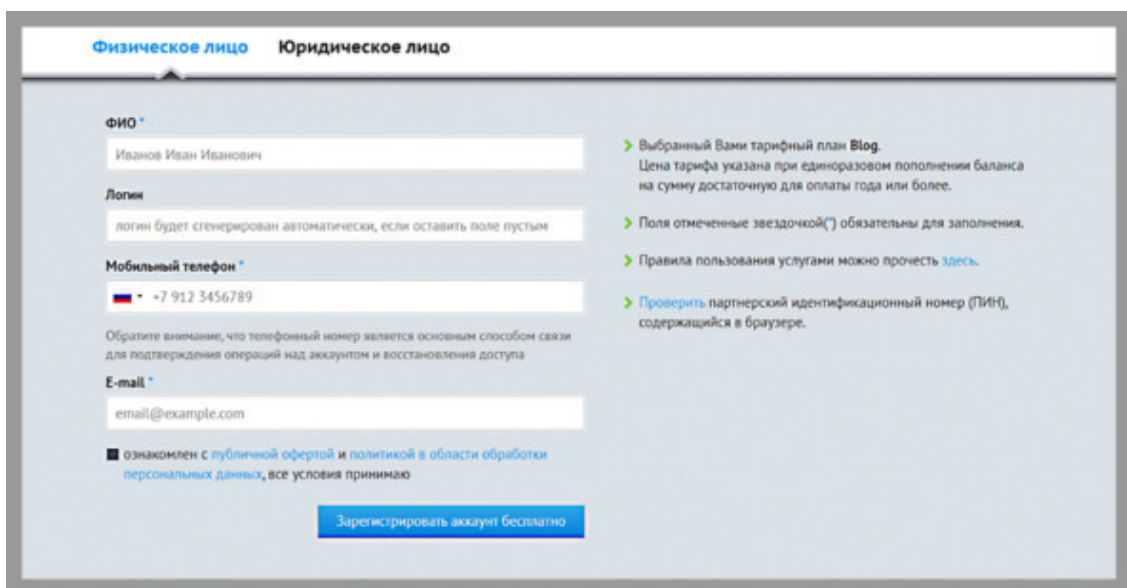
Физическое лицо Юридическое лицо

ФИО *

Иванов Иван Иванович

Логин

логин будет сгенерирован автоматически, если оставить поле пустым

Мобильный телефон *

+7 912 3456789

Обратите внимание, что телефонный номер является основным способом связи для подтверждения операций над аккаунтом и восстановления доступа

E-mail *

email@example.com

ознакомлен с публичной офертой и политикой в области обработки персональных данных, все условия принимаю

Зарегистрировать аккаунт бесплатно

Выбранный Вами тарифный план Blog. Цена тарифа указана при единоразовом пополнении баланса на сумму достаточную для оплаты года или более.

Поля отмеченные звездочкой(*) обязательны для заполнения.

Правила пользования услугами можно прочесть здесь.

Проверить партнерский идентификационный номер (ПИН), содержащийся в браузере.